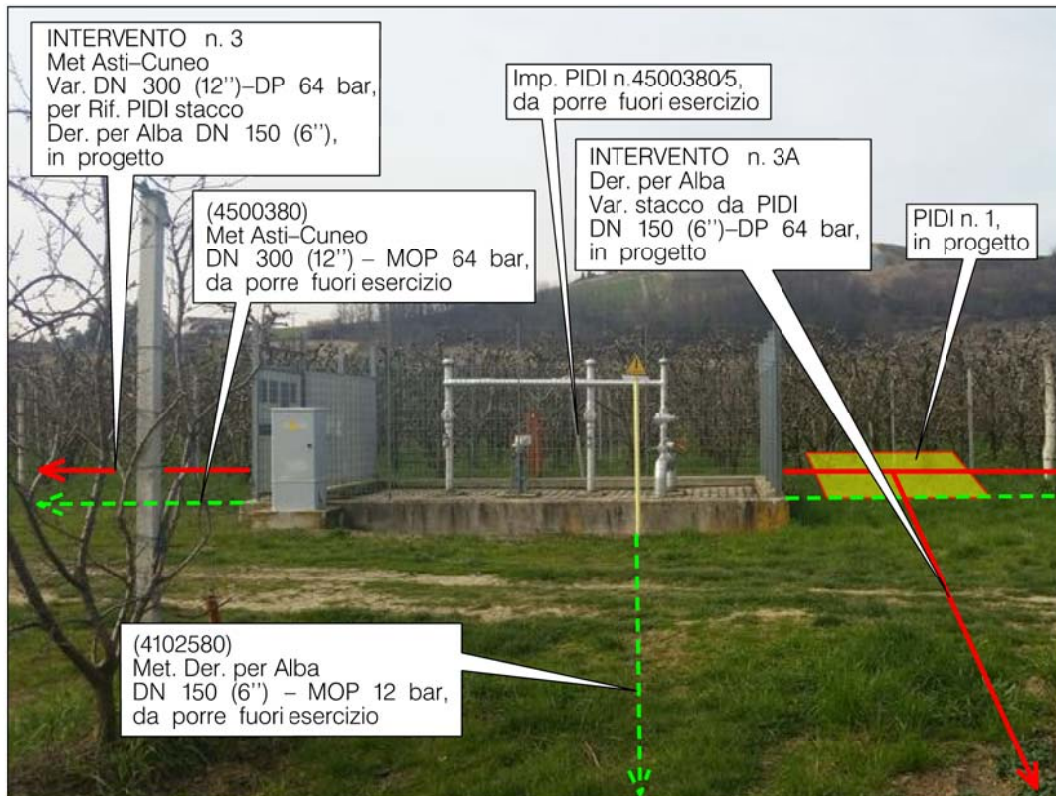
INTERVENTO n. 3
Met Asti–Cuneo
Var. DN 300 (12'')–DP 64 bar, per Rif. PIDI stacco
Der. per Alba DN 150 (6''), in progetto

Imp. PIDI n.4500380/5, da porre fuori esercizio

INTERVENTO n. 3A
Der. per Alba
Var. stacco da PIDI
DN 150 (6'')–DP 64 bar, in progetto

PIDI n. 1, in progetto

(4500380)
Met Asti–Cuneo
DN 300 (12'') – MOP 64 bar, da porre fuori esercizio

(4102580)
Met. Der. per Alba
DN 150 (6'') – MOP 12 bar, da porre fuori esercizio